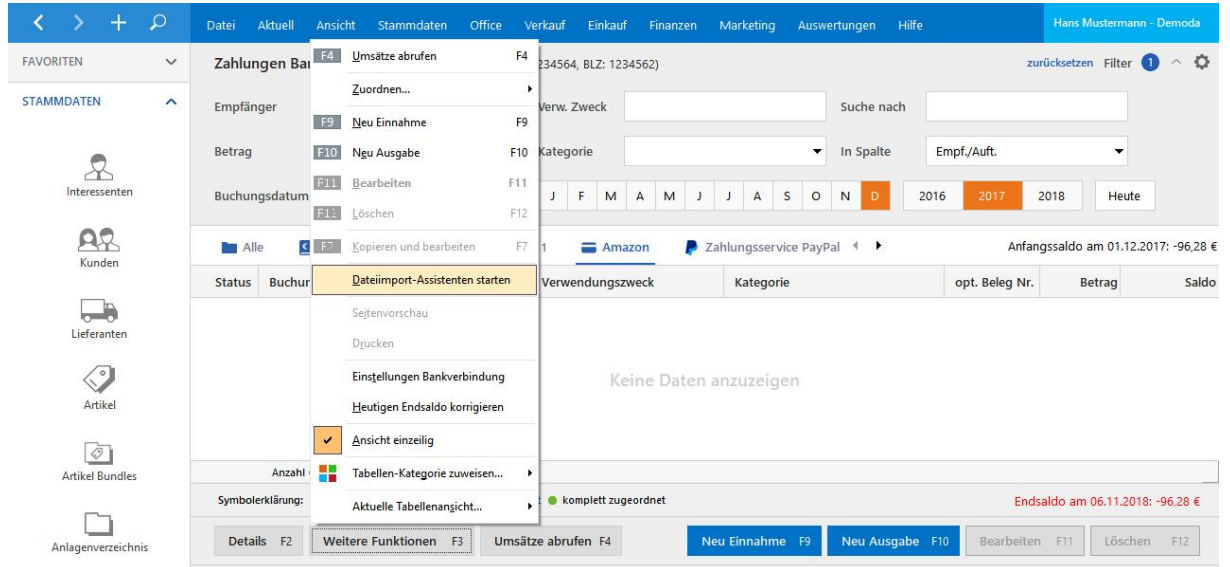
Datei Aktuell Ansicht Stammdaten Office Verkauf Einkauf Finanzen Marketing Auswertungen Hilfe

Hans Mustermann - Demoda

FAVORITEN

STAMMDATEN

Interessenten

Kunden

Lieferanten

Artikel

Artikel Bundles

Anlagenverzeichnis

Zahlungen Ba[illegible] 234564, BLZ: 1234562)

zurücksetzen Filter 1

Empfänger

Verw. Zweck

Suche nach

Betrag

Kategorie

In Spalte

Empf./Auft.

Buchungsdatum

J F M A M J J A S O N D

2016 2017 2018 Heute

Alle

1

Amazon

Zahlungsservice PayPal

Anfangssaldo am 01.12.2017: -96,28 €

Status Buchur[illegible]

Verwendungszweck

Kategorie

opt. Beleg Nr.

Betrag

Saldo

Keine Daten anzuzeigen

Anzahl

Symbolerklärung:

komplett zugeordnet

Endsaldo am 06.11.2018: -96,28 €

F4 Umsätze abrufen F4

Zuordnen...

F9 Neu Einnahme F9

F10 Neu Ausgabe F10

F11 Bearbeiten F11

F12 Löschen F12

F7 Kopieren und bearbeiten F7

Dateiimport-Assistenten starten

Seitenvorschau

Drucken

Einstellungen Bankverbindung

Heutigen Endsaldo korrigieren

Ansicht einzeilig

Tabellen-Kategorie zuweisen...

Aktuelle Tabellenansicht...

Details F2

Weitere Funktionen F3

Umsätze abrufen F4

Neu Einnahme F9

Neu Ausgabe F10

Bearbeiten F11

Löschen F12